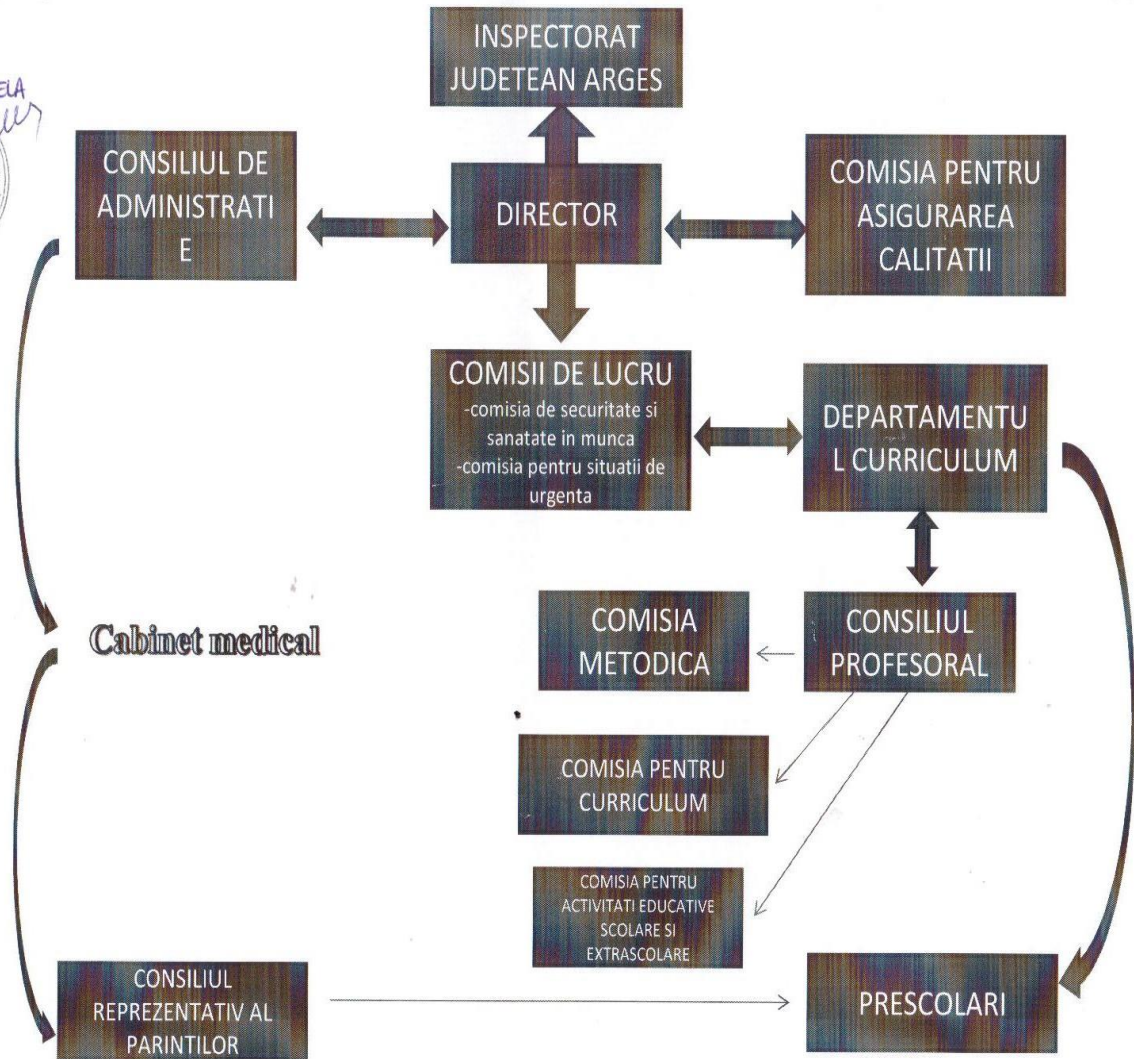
INSPECTORAT JUDETEAN ARGES

ELA
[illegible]

CONSILIUL DE ADMINISTRATIE

DIRECTOR

COMISIA PENTRU ASIGURAREA CALITATII

COMISII DE LUCRU
-comisia de securitate si sanatate in munca
-comisia pentru situatii de urgenta

DEPARTAMENTUL CURRICULUM

Cabinet medical

COMISIA METODICA

CONSILIUL PROFESORAL

COMISIA PENTRU CURRICULUM

COMISIA PENTRU ACTIVITATI EDUCATIVE SCOLARE SI EXTRASCOLARE

CONSILIUL REPREZENTATIV AL PARINTILOR

PRESCOLARI